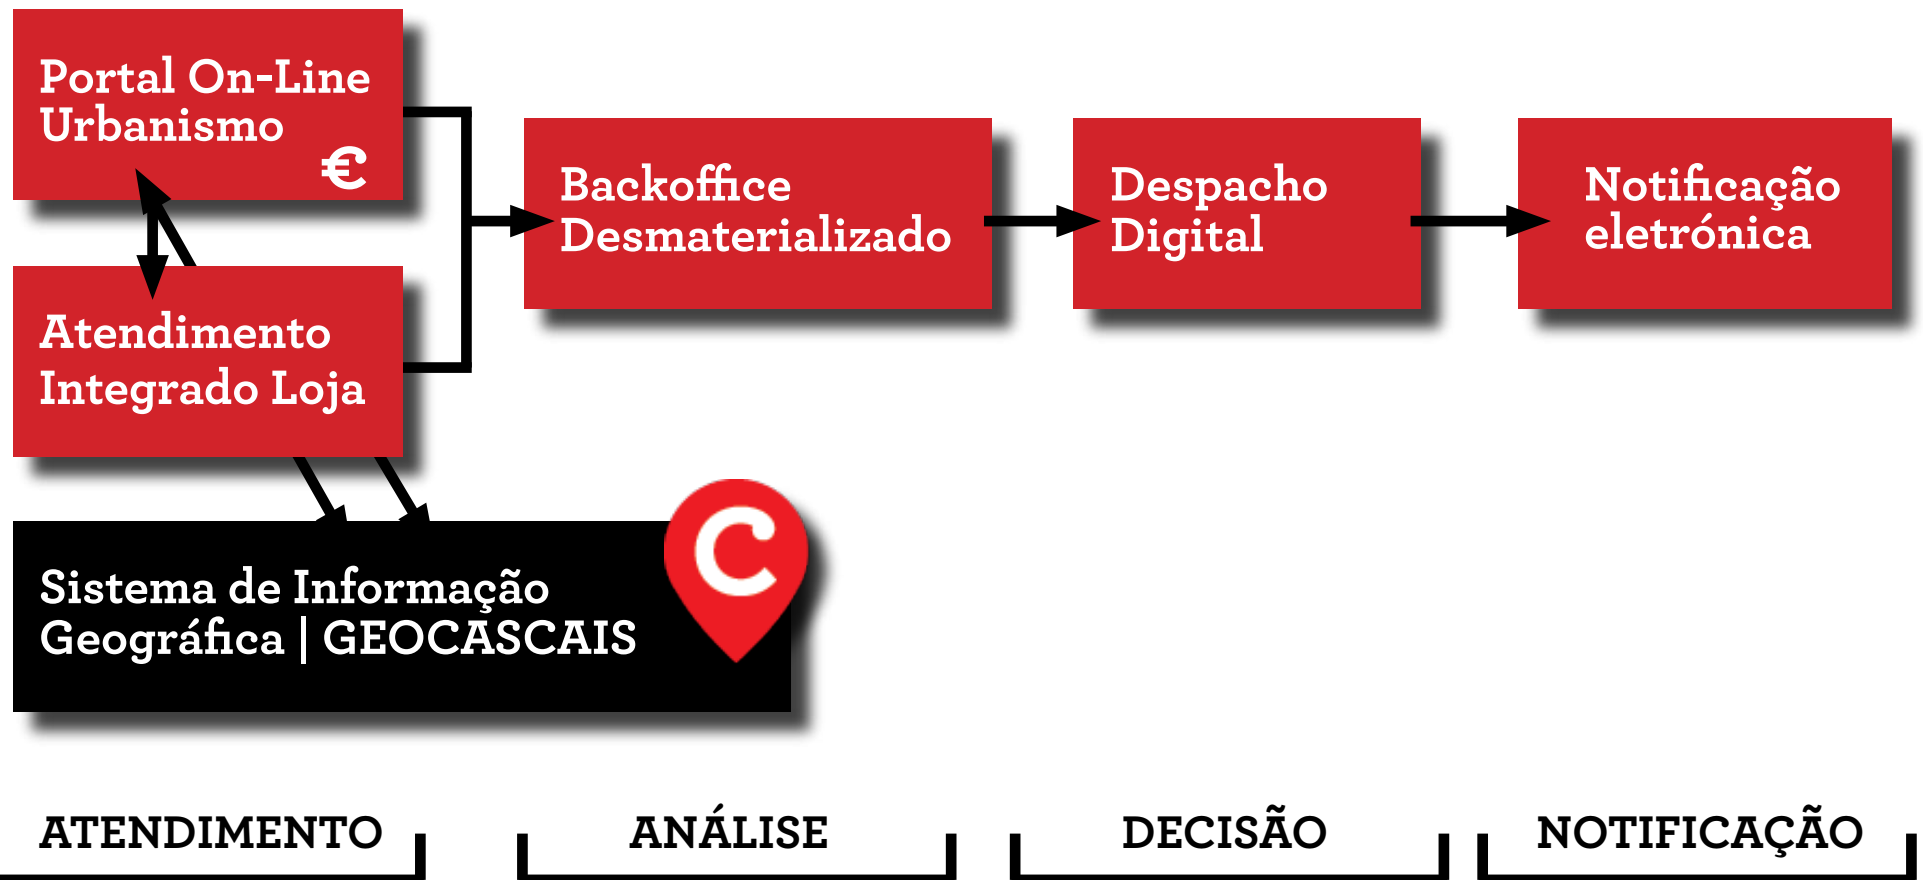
Portal On-Line Urbanismo
€

Atendimento Integrado Loja

Backoffice Desmaterializado

Despacho Digital

Notificação eletrónica

Sistema de Informação Geográfica | GEOCASCAIS

C

ATENDIMENTO

ANÁLISE

DECISÃO

NOTIFICAÇÃO